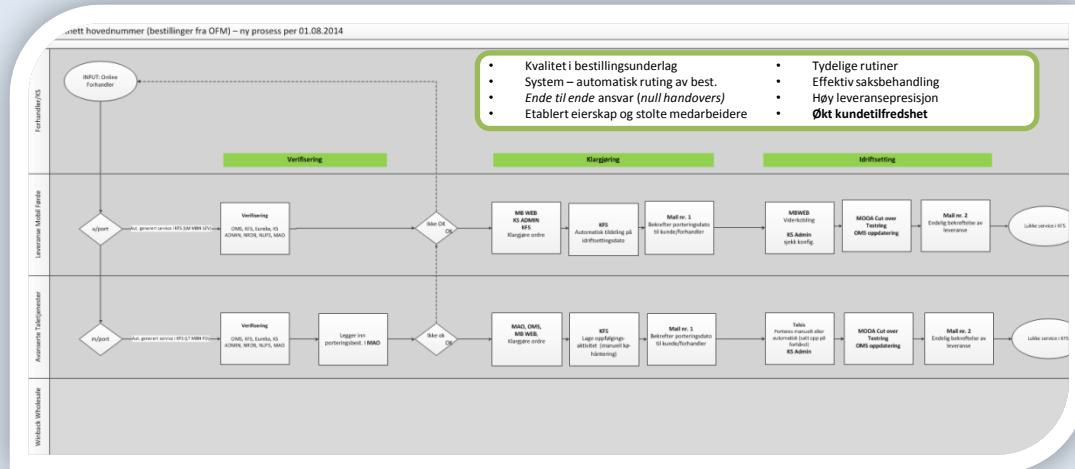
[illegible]nett hovednummer (bestillinger fra OFM) – ny prosess per 01.08.2014

- Kvalitet i bestillingsunderlag
- System – automatisk ruting av best.
- *Ende til ende* ansvar (*null handovers)*
- Etablert eierskap og stolte medarbeidere

- Tydelige rutiner
- Effektiv saksbehandling
- Høy leveransepresisjon
- **Økt kundetilfredshet**

Forhandler/KS

INPUT: Online Forhandler

Verifisering

Klargjøring

Idriftsetting

Leveranse Mobil Første

n/port

Aut. generert service i KFS (UM MBN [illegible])

Verifisering
OMS, KFS, Eureka, KS ADMIN, NR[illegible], NUPS, MAO

Ikke OK

OK

MB WEB
KS ADMIN
KFS
Klargjøre ordre

KFS
Automatisk tildeling på idriftsettingsdato

Mail nr. 1
Bekrefter porteringsdato til kunde/forhandler

MBWEB
Viderkobling
KS Admin
sjekk konfig.

MOOA Cut over
Testing
OMS oppdatering

Mail nr. 2
Endelig bekreftelse av leveranse

Lukke service i KFS

Avanserte Tjenester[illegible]

m/port

Aut. generert service i KFS (i7 MBM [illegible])

Verifisering
OMS, KFS, Eureka, KS ADMIN, NR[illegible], NUPS, MAO

Legger inn porteringsbest. i MAO

Ikke ok

OK

MAO, OMS, MB WEB,
Klargjøre ordre

KFS
Lage oppfølgings-aktivitet (manuell ka-håntering)

Mail nr. 1
Bekrefter porteringsdato til kunde/forhandler

Teknis
Porteres manuelt eller automatisk (satt opp på forhånd)
KS Admin

MOOA Cut over
Testing
OMS oppdatering

Mail nr. 2
Endelig bekreftelse av leveranse

Lukke service i KFS

Wetback Wholesale